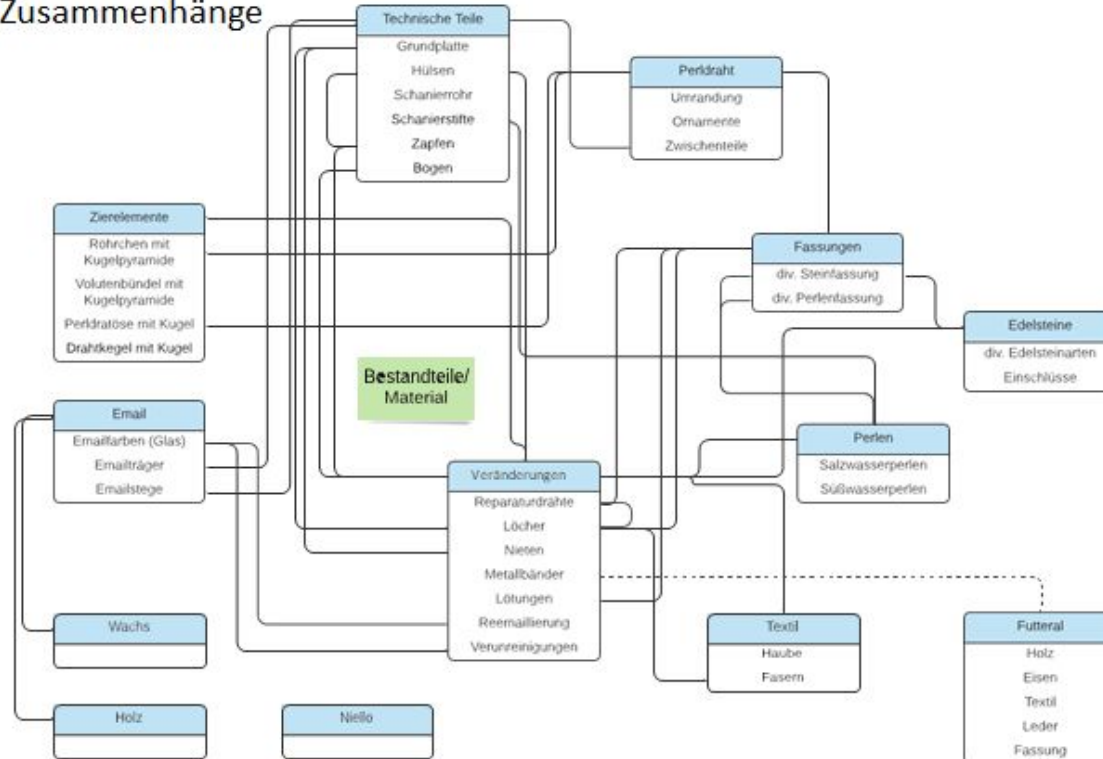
Zusammenhänge

Technische Teile
Grundplatte
Hülsen
Schanierrohr
Schanierstifte
Zapfen
Bogen

Perldraht
Umrandung
Ornamente
Zwischenteile

Zierelemente
Röhrchen mit Kugelpyramide
Volutenbündel mit Kugelpyramide
Perldratöse mit Kugel
Drahtkegel mit Kugel

Fassungen
div. Steinfassung
div. Perlenfassung

Edelsteine
div. Edelsteinarten
Einschlüsse

Bestandteile/ Material

Email
Emailfarben (Glas)
Emailträger
Emailstege

Perlen
Salzwasserperlen
Süßwasserperlen

Veränderungen
Reparaturdrähte
Löcher
Nieten
Metallbänder
Lötungen
Reemaillierung
Verunreinigungen

Wachs

Textil
Haube
Fasern

Futteral
Holz
Eisen
Textil
Leder
Fassung

Holz

Niello